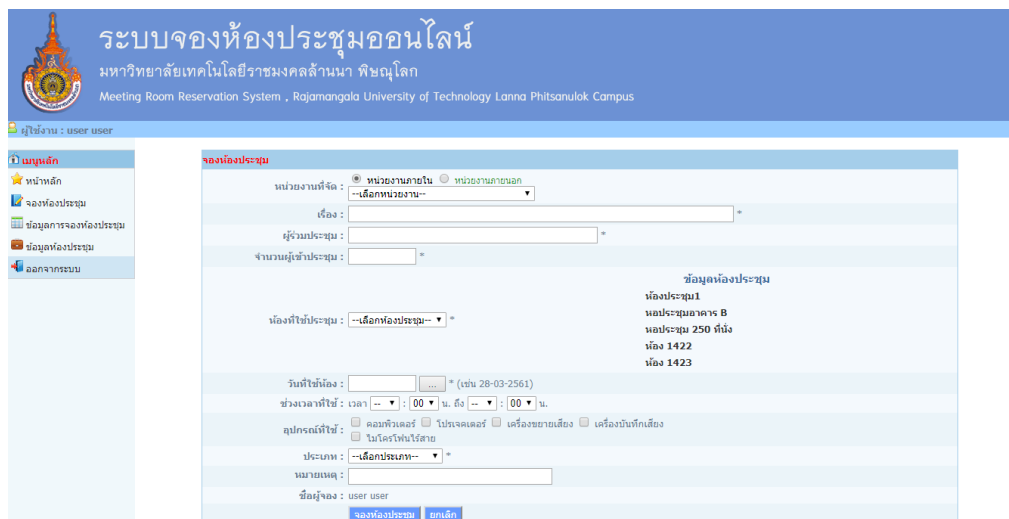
ระบบจองห้องประชุมออนไลน์
มหาวิทยาลัยเทคโนโลยีราชมงคลล้านนา พิษณุโลก
Meeting Room Reservation System , Rajamangala University of Technology Lanna Phitsanulok Campus

ผู้ใช้งาน : user user

เมนูหลัก
หน้าหลัก
จองห้องประชุม
ข้อมูลการจองห้องประชุม
ข้อมูลห้องประชุม
ออกจากระบบ

จองห้องประชุม

หน่วยงานที่จัด : หน่วยงานภายใน หน่วยงานภายนอก
--เลือกหน่วยงาน--
เรื่อง : *
ผู้ร่วมประชุม : *
จำนวนผู้เข้าประชุม : *
ห้องที่ใช้ประชุม : --เลือกห้องประชุม-- *

ข้อมูลห้องประชุม
ห้องประชุม1
หอประชุมอาคาร B
หอประชุม 250 ที่นั่ง
ห้อง 1422
ห้อง 1423

วันที่ใช้ห้อง : ... * (เช่น 28-03-2561)
ช่วงเวลาที่ใช้ : เวลา -- : 00 น. ถึง -- : 00 น.
อุปกรณ์ที่ใช้ : คอมพิวเตอร์ โปรเจคเตอร์ เครื่องขยายเสียง เครื่องบันทึกเสียง ไมโครโฟนไร้สาย
ประเภท : --เลือกประเภท-- *
หมายเหตุ :
ชื่อผู้จอง : user user
จองห้องประชุม ยกเลิก